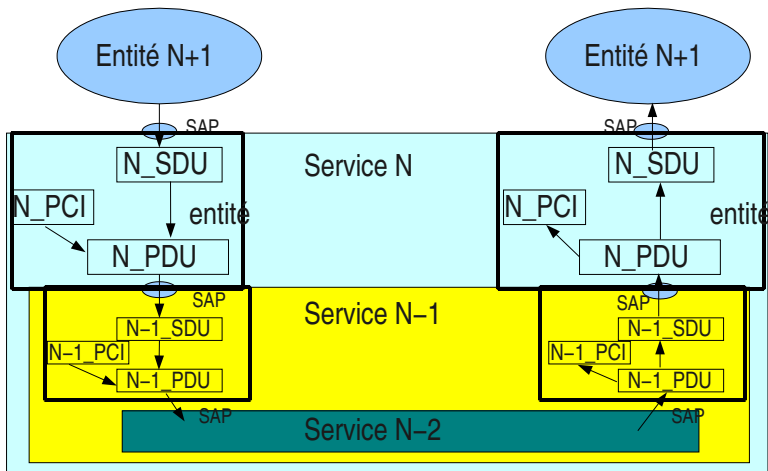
Entité N+1

Entité N+1

SAP

SAP

Service N

N_SDU

N_SDU

N_PCI

entité

N_PCI

entité

N_PDU

N_PDU

SAP

SAP

Service N−1

N−1_SDU

N−1_SDU

N−1_PCI

N−1_PCI

N−1_PDU

N−1_PDU

SAP

SAP

Service N−2